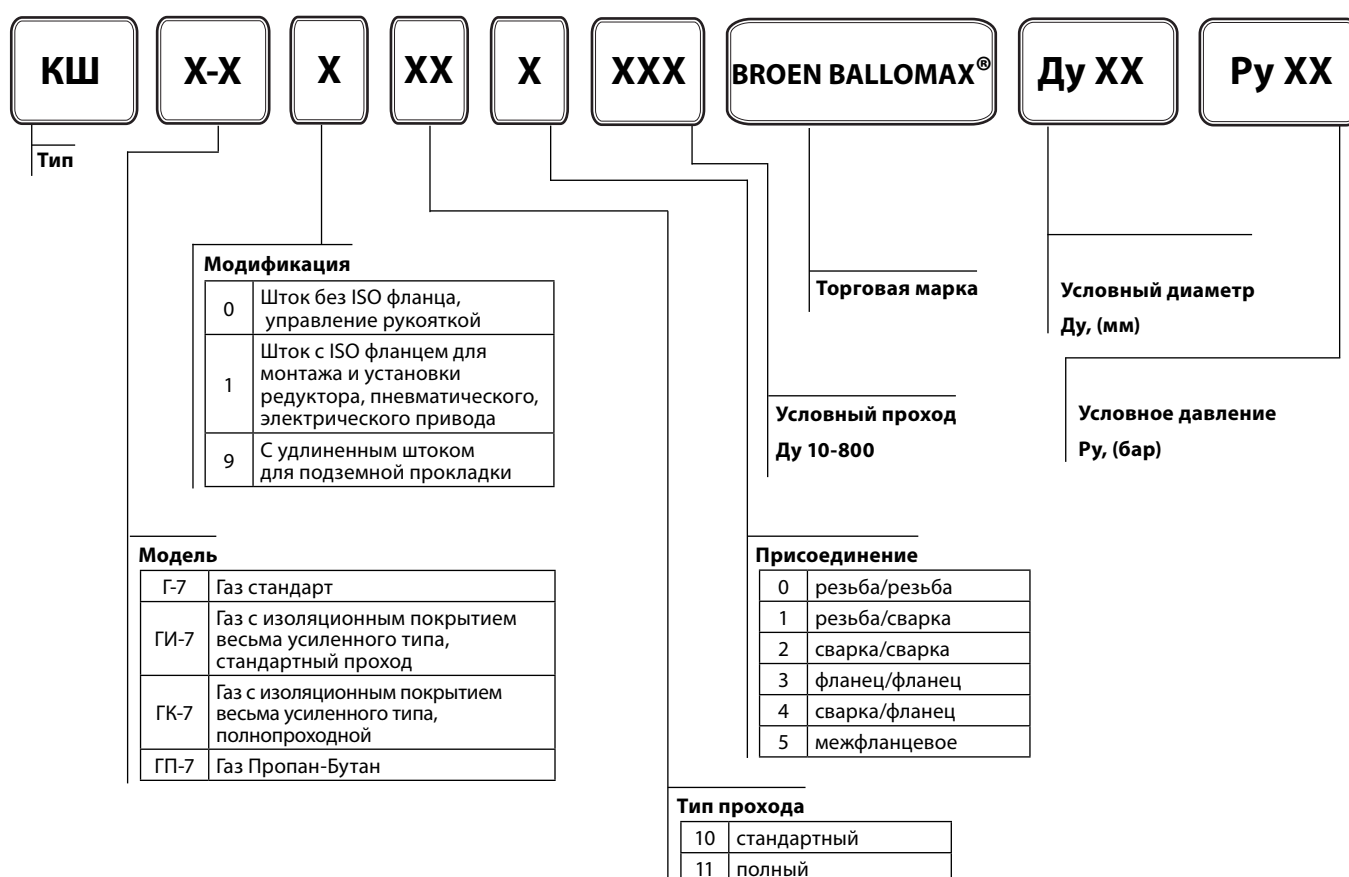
КШ X-X X XX X XXX BROEN BALLOMAX® Ду XX Ру XX

Тип

Модификация

| | |
|---|---|
| 0 | Шток без ISO фланца, управление рукояткой |
| 1 | Шток с ISO фланцем для монтажа и установки редуктора, пневматического, электрического привода |
| 9 | С удлиненным штоком для подземной прокладки |

Модель

| | |
|---|---|
| Г-7 | Газ стандарт |
| ГИ-7 | Газ с изоляционным покрытием весьма усиленного типа, стандартный проход |
| ГК-7 | Газ с изоляционным покрытием весьма усиленного типа, полнопроходной |
| ГП-7 | Газ Пропан-Бутан |

Торговая марка

Условный диаметр
Ду, (мм)

Условный проход
Ду 10-800

Условное давление
Ру, (бар)

Присоединение

| | |
|---|---|
| 0 | резьба/резьба |
| 1 | резьба/сварка |
| 2 | сварка/сварка |
| 3 | фланец/фланец |
| 4 | сварка/фланец |
| 5 | межфланцевое |

Тип прохода

| | |
|---|---|
| 10 | стандартный |
| 11 | полный |